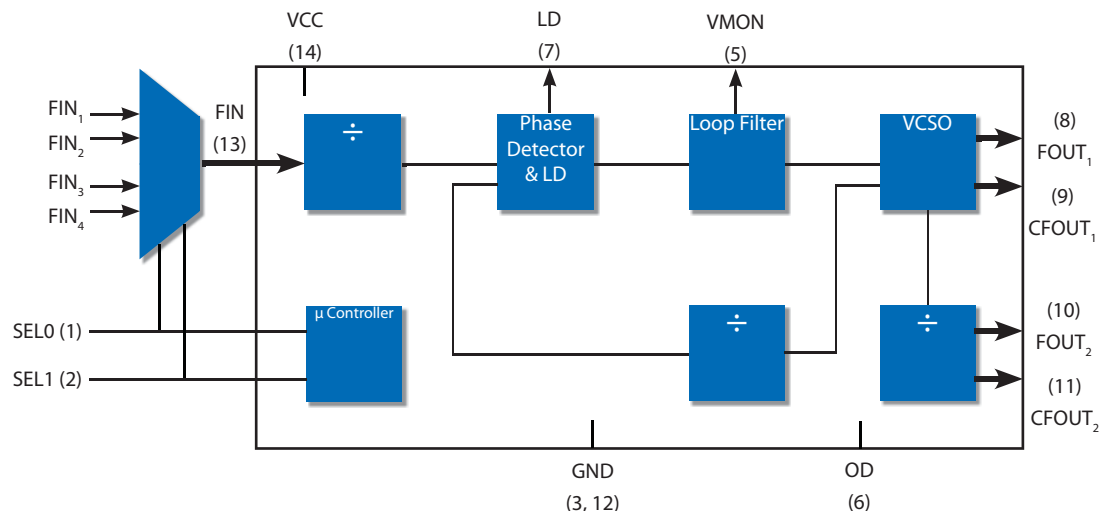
VCC
(14)

LD
(7)

VMON
(5)

$FIN_1$
$FIN_2$
$FIN_3$
$FIN_4$

FIN
(13)

÷

Phase Detector & LD

Loop Filter

VCSO

(8)
$FOUT_1$
(9)
$CFOUT_1$

μ Controller

÷

÷

(10)
$FOUT_2$
(11)
$CFOUT_2$

SEL0 (1)
SEL1 (2)

GND
(3, 12)

OD
(6)